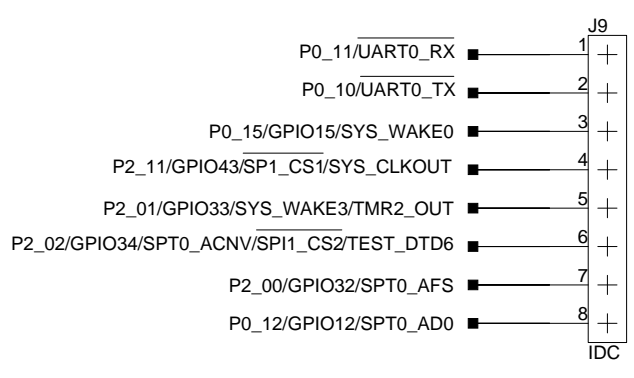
J9

P0_11/$\overline{\text{UART0\_RX}}$ 1

P0_10/$\overline{\text{UART0\_TX}}$ 2

P0_15/GPIO15/SYS_WAKE0 3

P2_11/GPIO43/$\overline{\text{SP1\_CS1}}$/SYS_CLKOUT 4

P2_01/GPIO33/SYS_WAKE3/TMR2_OUT 5

P2_02/GPIO34/SPT0_ACNV/$\overline{\text{SPI1\_CS2}}$/TEST_DTD6 6

P2_00/GPIO32/SPT0_AFS 7

P0_12/GPIO12/SPT0_AD0 8

IDC